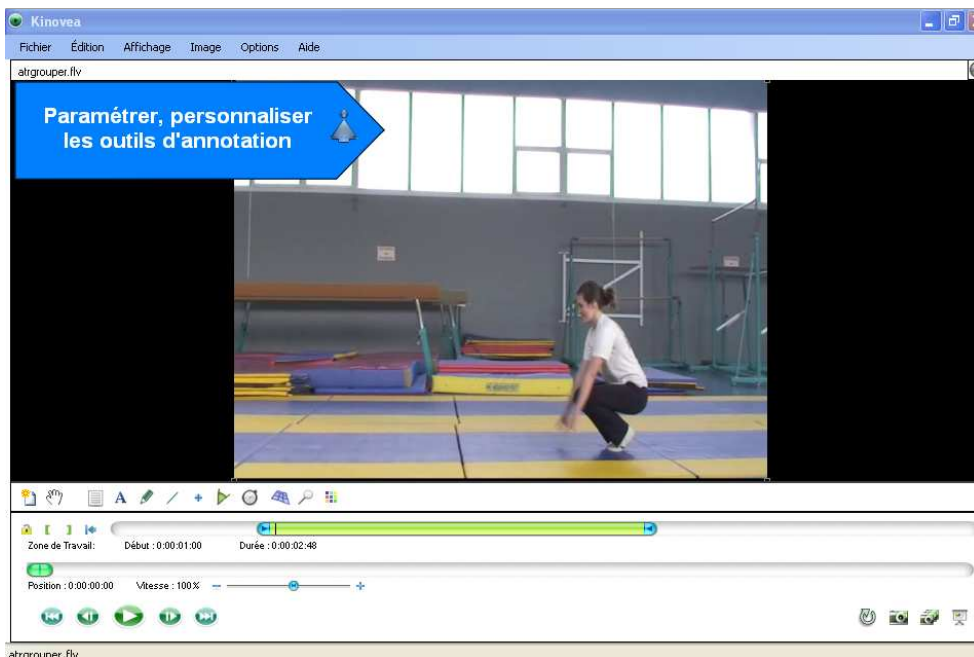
Kinovea

Fichier Édition Affichage Image Options Aide

atrgrouper.flv

Paramétrer, personnaliser les outils d'annotation

Zone de Travail: Début : 0:00:01:00 Durée : 0:00:02:48

Position : 0:00:00:00 Vitesse : 100%

atrgrouper.flv